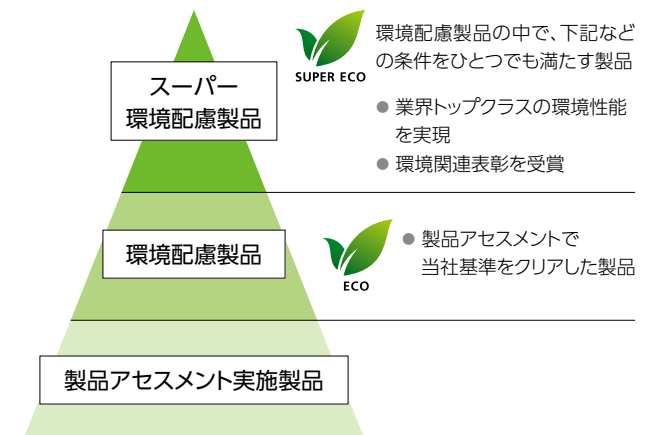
スーパー
環境配慮製品

SUPER ECO

環境配慮製品の中で、下記などの条件をひとつでも満たす製品

● 業界トップクラスの環境性能を実現
● 環境関連表彰を受賞

環境配慮製品

ECO

● 製品アセスメントで当社基準をクリアした製品

製品アセスメント実施製品